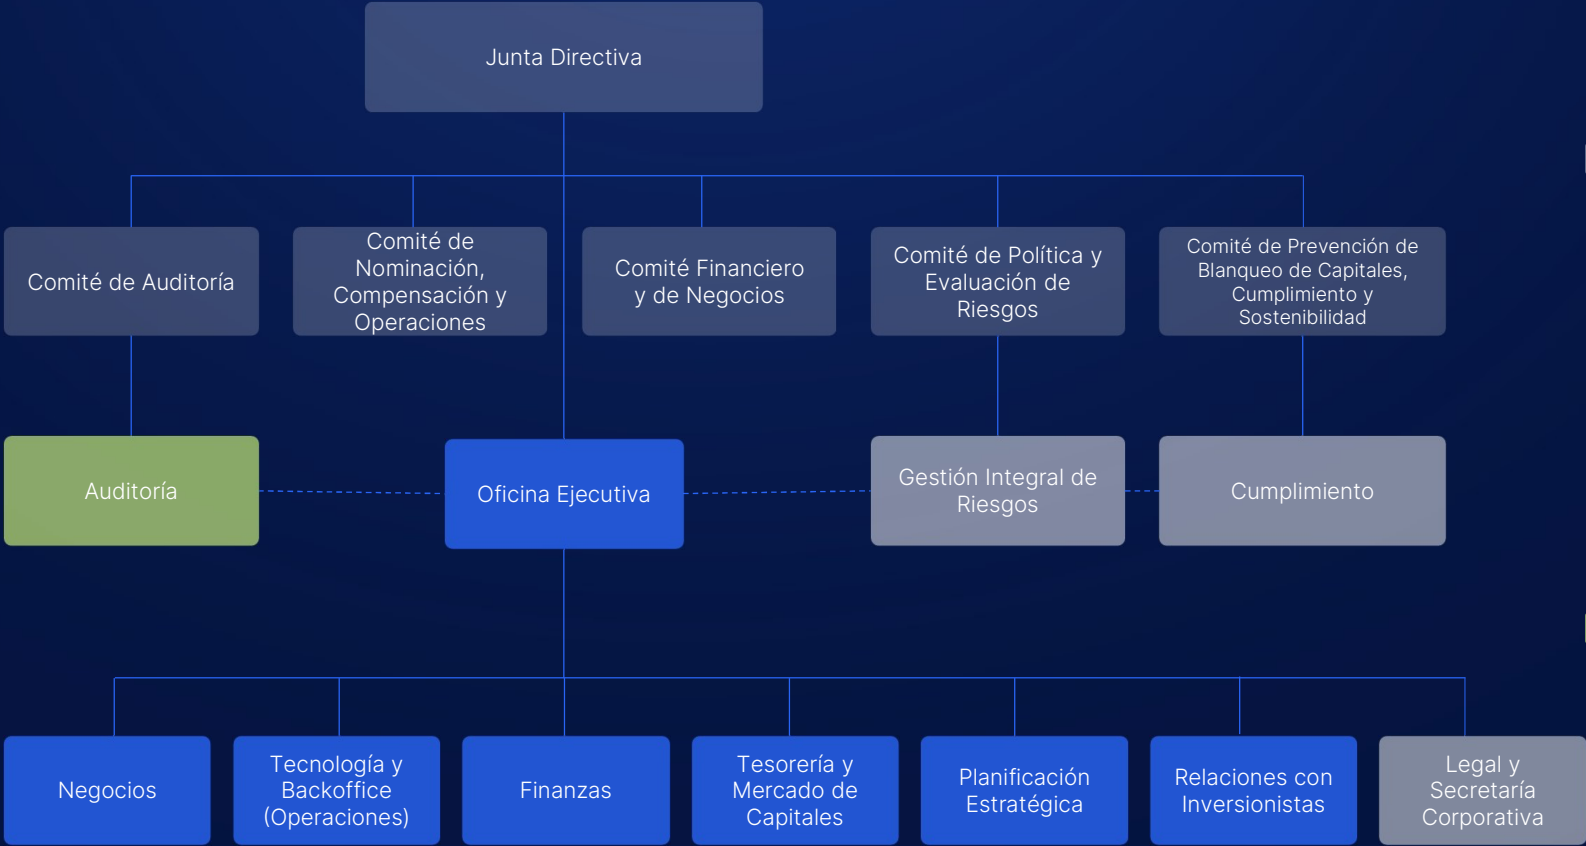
Junta Directiva

Comité de Auditoría

Comité de Nominación, Compensación y Operaciones

Comité Financiero y de Negocios

Comité de Política y Evaluación de Riesgos

Comité de Prevención de Blanqueo de Capitales, Cumplimiento y Sostenibilidad

Auditoría

Oficina Ejecutiva

Gestión Integral de Riesgos

Cumplimiento

Negocios

Tecnología y Backoffice (Operaciones)

Finanzas

Tesorería y Mercado de Capitales

Planificación Estratégica

Relaciones con Inversionistas

Legal y Secretaría Corporativa